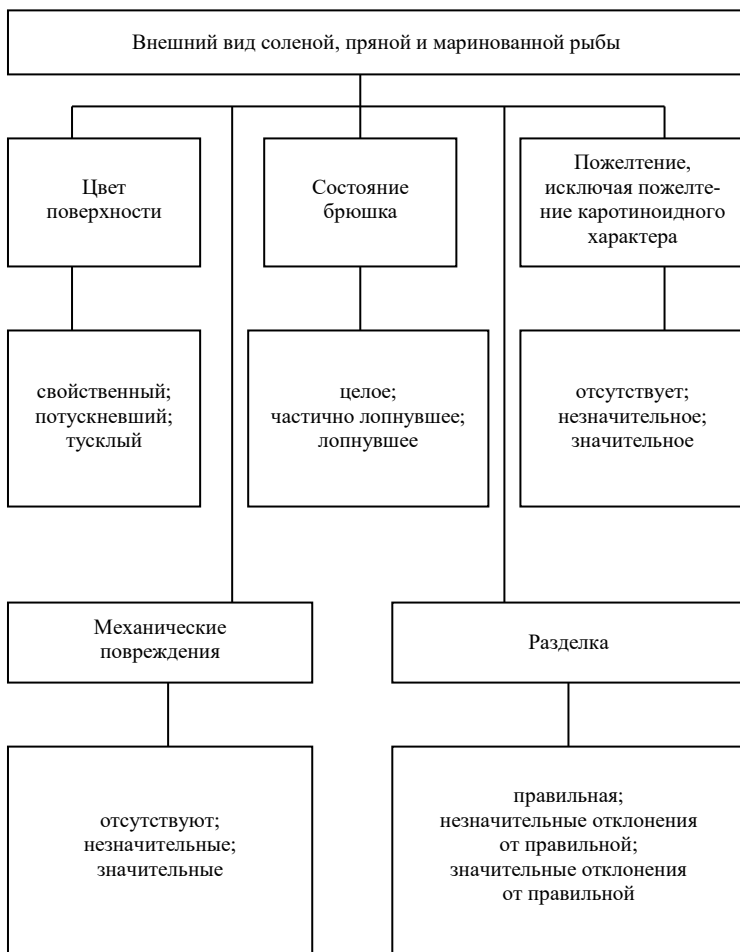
Внешний вид соленой, пряной и маринованной рыбы

Цвет поверхности

свойственный; потускневший; тусклый

Состояние брюшка

целое; частично лопнувшее; лопнувшее

Пожелтение, исключая пожелтение каротиноидного характера

отсутствует; незначительное; значительное

Механические повреждения

отсутствуют; незначительные; значительные

Разделка

правильная; незначительные отклонения от правильной; значительные отклонения от правильной